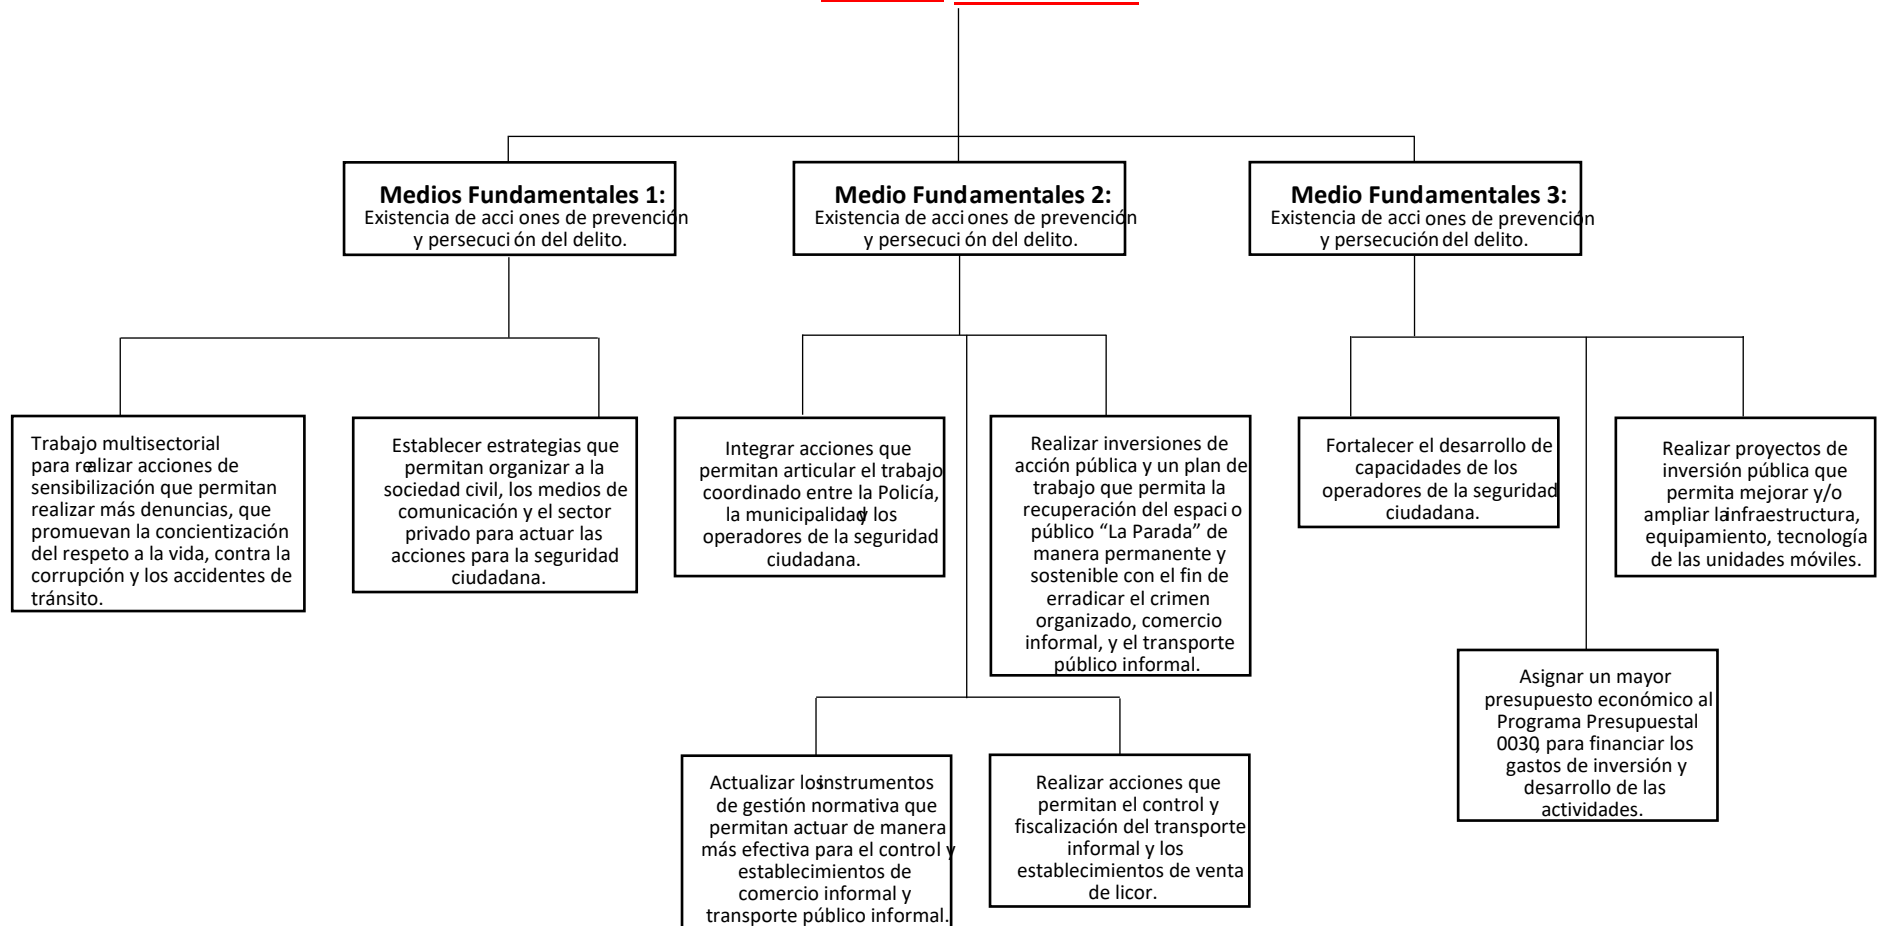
**Medios Fundamentales 1:**
Existencia de acci ones de prevención y persecuci ón del delito.

**Medio Fundamentales 2:**
Existencia de acci ones de prevención y persecuci ón del delito.

**Medio Fundamentales 3:**
Existencia de acci ones de prevención y persecución del delito.

Trabajo multisectorial para realizar acciones de sensibilización que permitan realizar más denuncias, que promuevan la concientización del respeto a la vida, contra la corrupción y los accidentes de tránsito.

Establecer estrategias que permitan organizar a la sociedad civil, los medios de comunicación y el sector privado para actuar las acciones para la seguridad ciudadana.

Integrar acciones que permitan articular el trabajo coordinado entre la Policía, la municipalidad y los operadores de la seguridad ciudadana.

Realizar inversiones de acción pública y un plan de trabajo que permita la recuperación del espaci o público “La Parada” de manera permanente y sostenible con el fin de erradicar el crimen organizado, comercio informal, y el transporte público informal.

Fortalecer el desarrollo de capacidades de los operadores de la seguridad ciudadana.

Realizar proyectos de inversión pública que permita mejorar y/o ampliar la infraestructura, equipamiento, tecnología de las unidades móviles.

Asignar un mayor presupuesto económico al Programa Presupuestal 0030, para financiar los gastos de inversión y desarrollo de las actividades.

Actualizar los instrumentos de gestión normativa que permitan actuar de manera más efectiva para el control y establecimientos de comercio informal y transporte público informal.

Realizar acciones que permitan el control y fiscalización del transporte informal y los establecimientos de venta de licor.